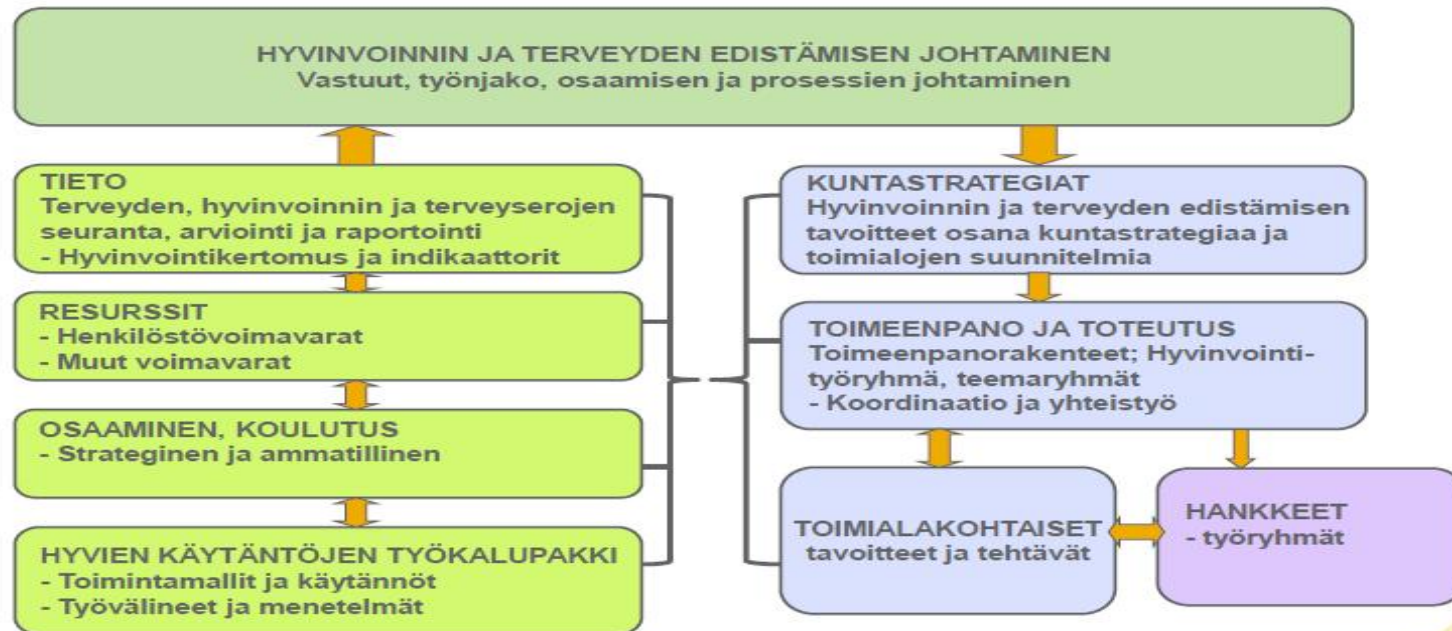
HYVINVOINNIN JA TERVEYDEN EDISTÄMISEN JOHTAMINEN
Vastuut, työnjako, osaamisen ja prosessien johtaminen

TIETO
Terveyden, hyvinvoinnin ja terveyserojen seuranta, arviointi ja raportointi
- Hyvinvointikertomus ja indikaattorit

RESURSSIT
- Henkilöstövoimavarat
- Muut voimavarat

OSAAMINEN, KOULUTUS
- Strateginen ja ammatillinen

HYVIEN KÄYTÄNTÖJEN TYÖKALUPAKKI
- Toimintamallit ja käytännöt
- Työvälineet ja menetelmät

KUNTASTRATEGIAT
Hyvinvoinnin ja terveyden edistämisen tavoitteet osana kuntastrategiaa ja toimialojen suunnitelmia

TOIMEENPANO JA TOTEUTUS
Toimeenpanorakenteet; Hyvinvointityöryhmä, teemaryhmät
- Koordinaatio ja yhteistyö

TOIMIALAKOHTAISET tavoitteet ja tehtävät

HANKKEET
- työryhmät